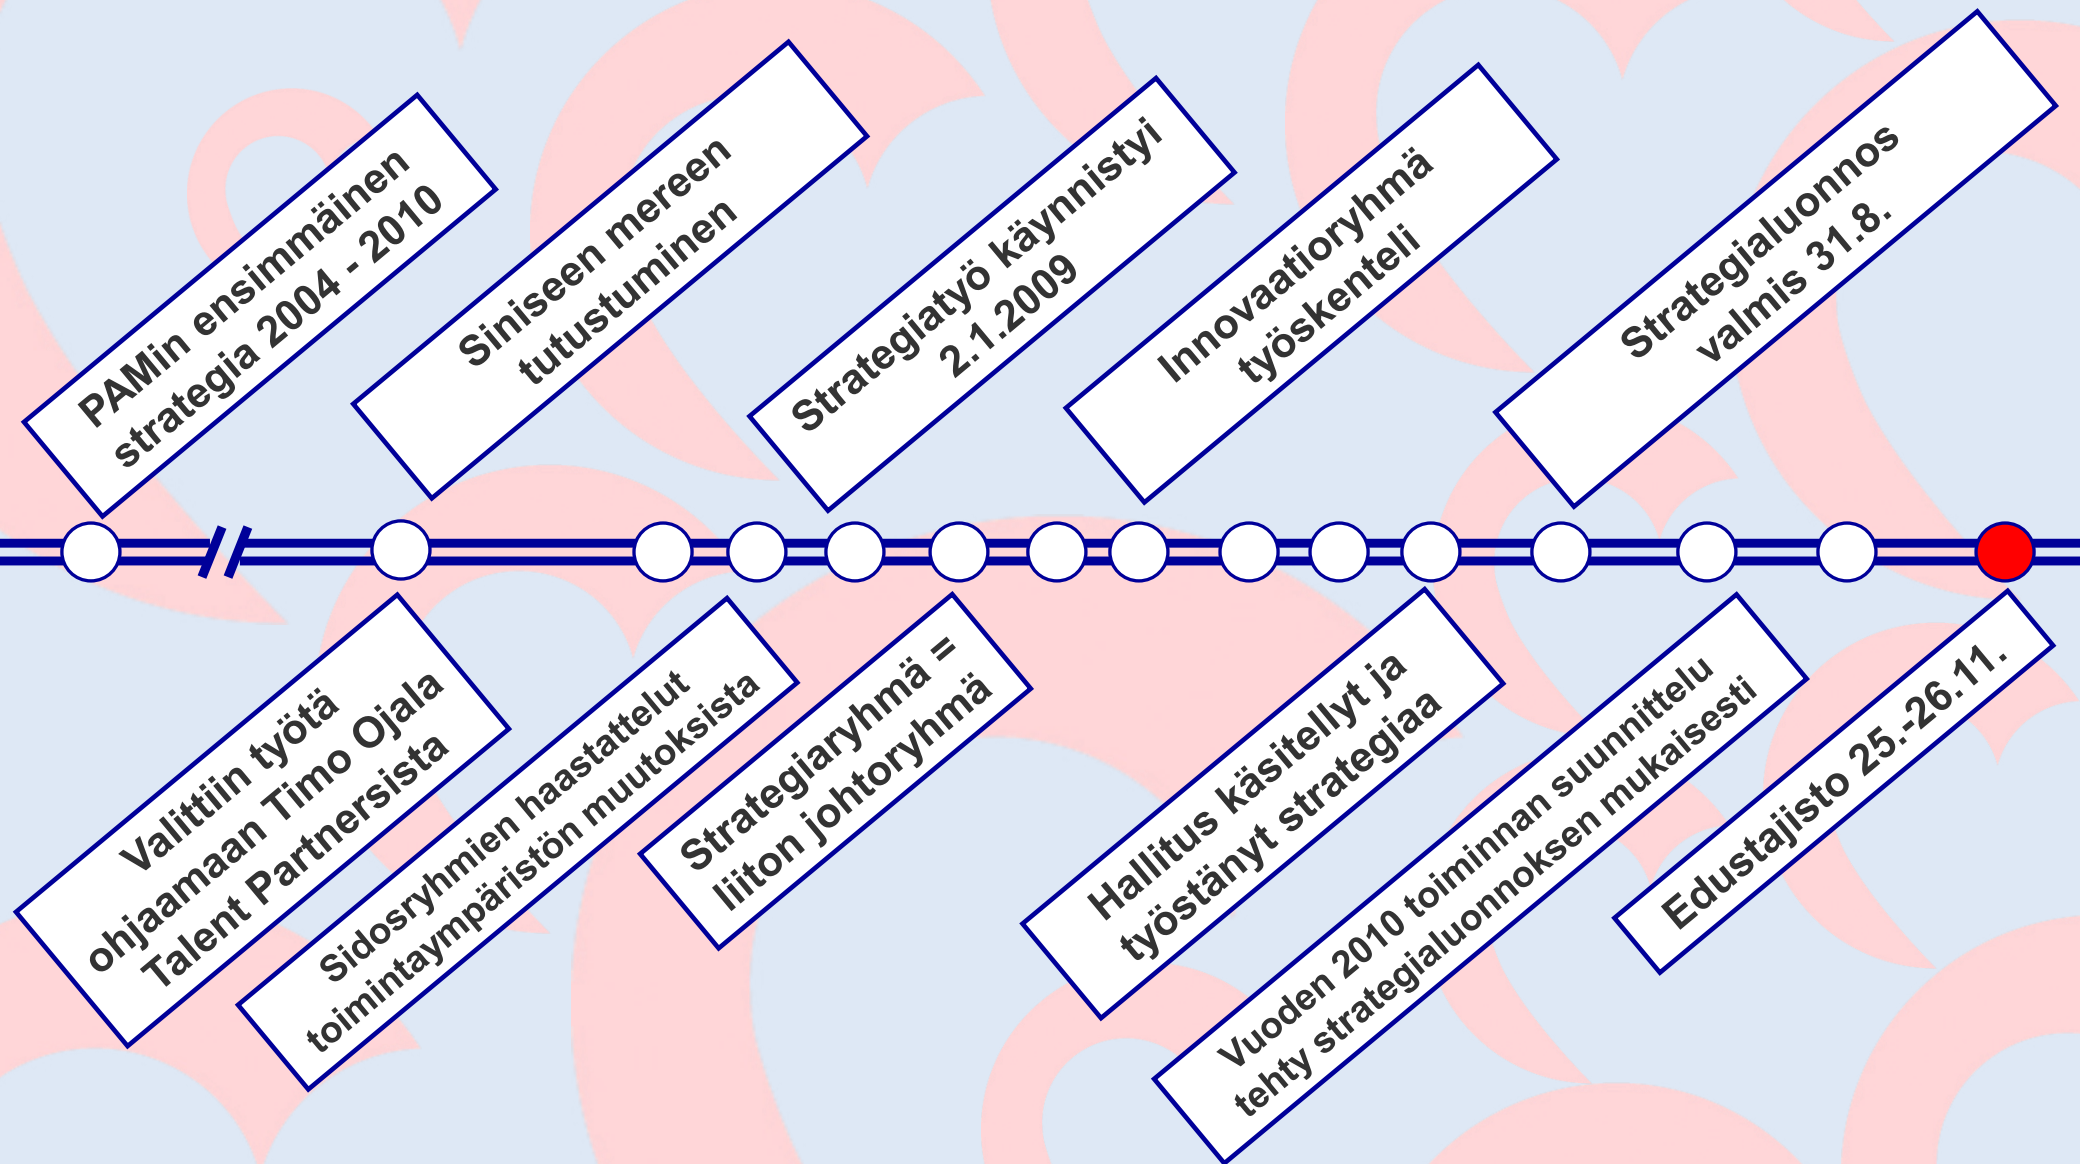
PAMin ensimmäinen strategia 2004 - 2010

Siniseen mereen tutustuminen

Strategiatyö käynnistyi 2.1.2009

Innovaatioryhmä työskenteli

Strategialuonnos valmis 31.8.

Valittiin työtä ohjaamaan Timo Ojala Talent Partnersista

Sidosryhmien haastattelut toimintaympäristön muutoksista

Strategiaryhmä = liiton johtoryhmä

Hallitus käsitellyt ja työstänyt strategiaa

Vuoden 2010 toiminnan suunnittelu tehty strategialuonnoksen mukaisesti

Edustajisto 25.-26.11.